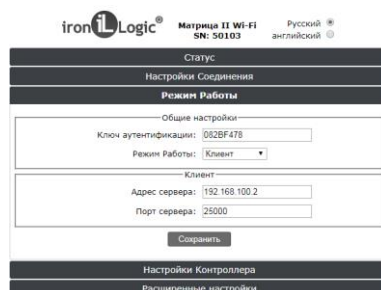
ironLogic®

Матрица II Wi-Fi
SN: 50103

Русский
английский

Статус

Настройки Соединения

Режим Работы

Общие настройки

Ключ аутентификации: 082BF478

Режим Работы: Клиент

Клиент

Адрес сервера: 192.168.100.2

Порт сервера: 25000

Сохранить

Настройки Контроллера

Расширенные настройки